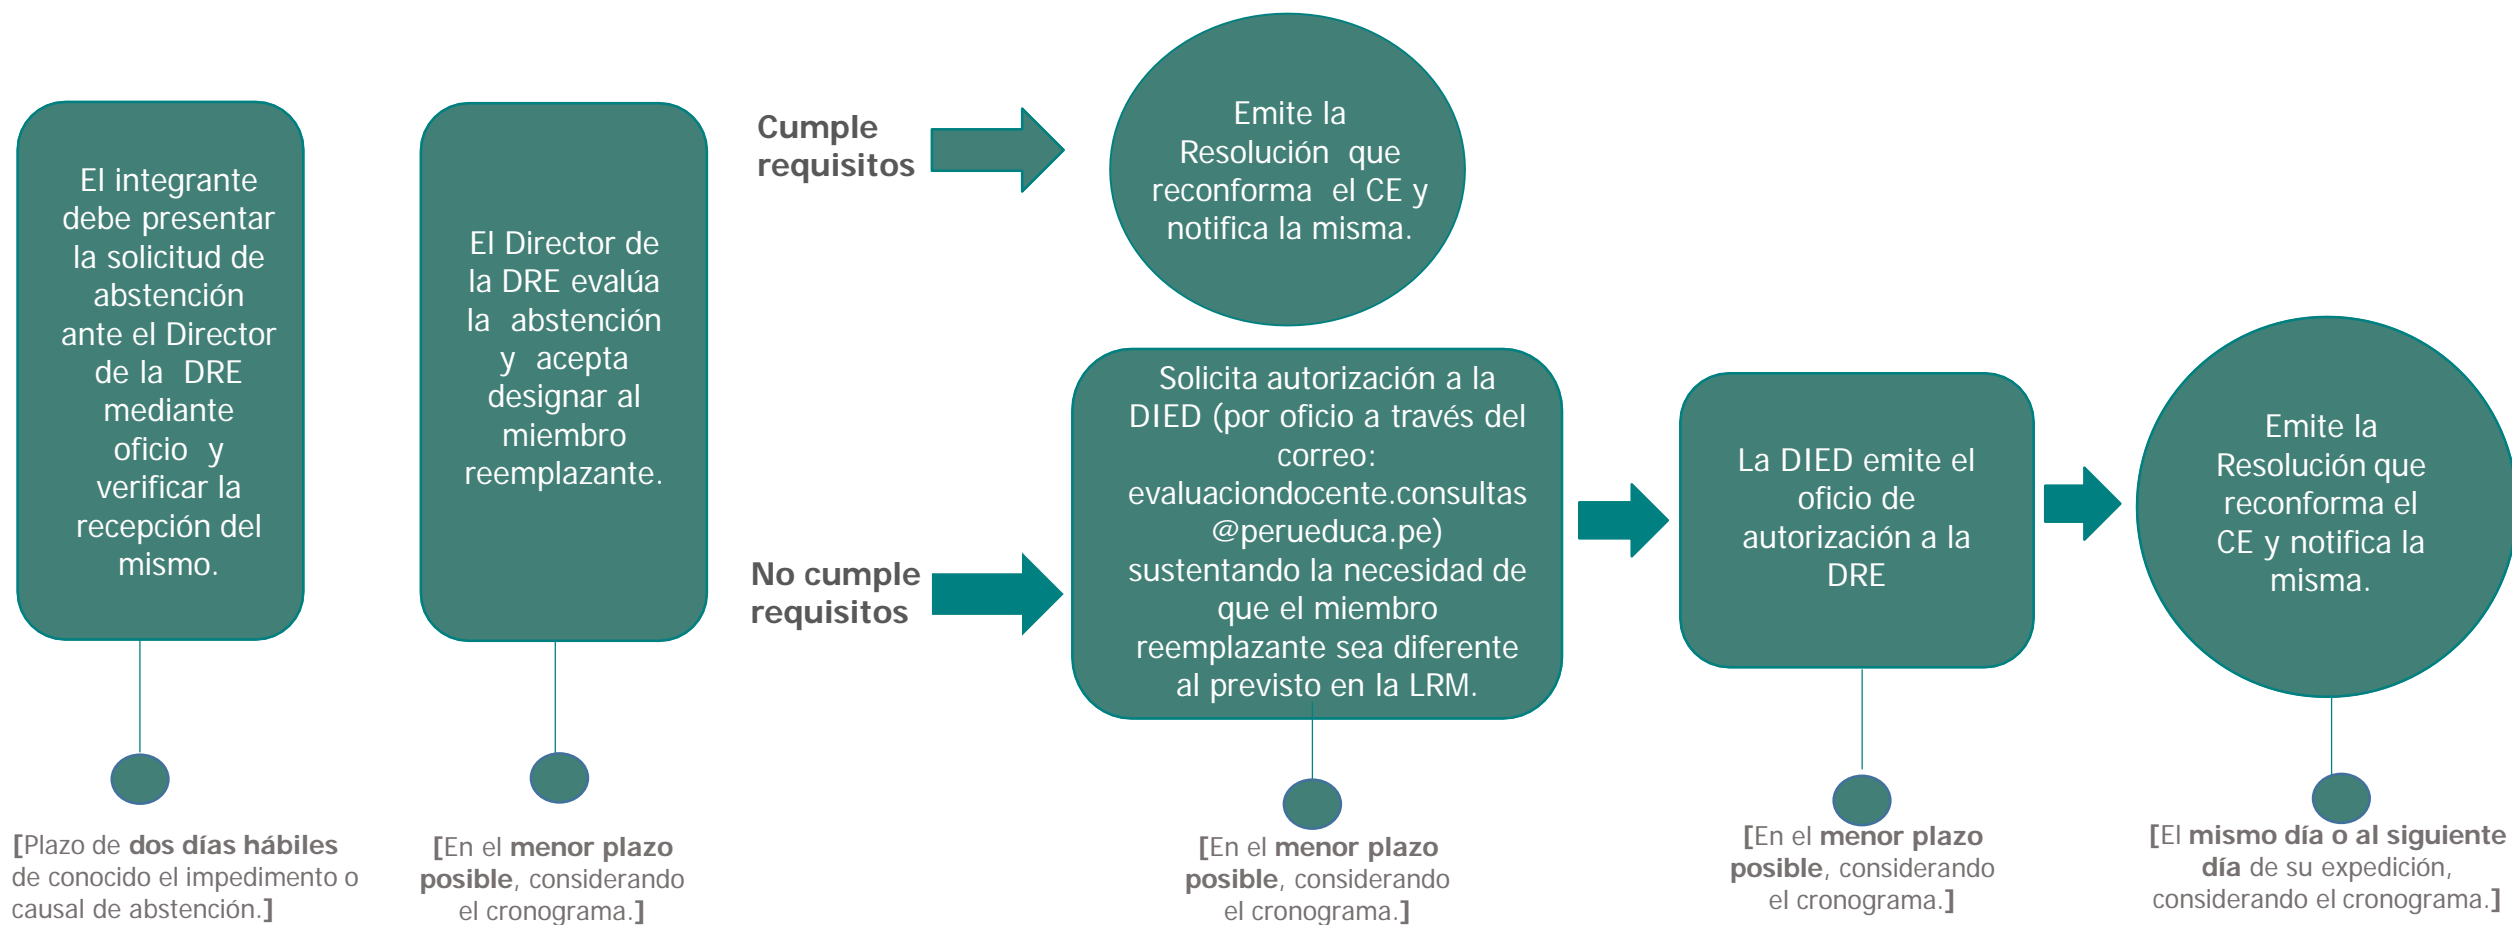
El integrante debe presentar la solicitud de abstención ante el Director de la DRE mediante oficio y verificar la recepción del mismo.

[Plazo de **dos días hábiles** de conocido el impedimento o causal de abstención.]

El Director de la DRE evalúa la abstención y acepta designar al miembro reemplazante.

[En el **menor plazo posible**, considerando el cronograma.]

Cumple requisitos

Emite la Resolución que reconforma el CE y notifica la misma.

No cumple requisitos

Solicita autorización a la DIED (por oficio a través del correo: evaluaciondocente.consultas@perueduca.pe) sustentando la necesidad de que el miembro reemplazante sea diferente al previsto en la LRM.

[En el **menor plazo posible**, considerando el cronograma.]

La DIED emite el oficio de autorización a la DRE

[En el **menor plazo posible**, considerando el cronograma.]

Emite la Resolución que reconforma el CE y notifica la misma.

[El **mismo día o al siguiente día** de su expedición, considerando el cronograma.]